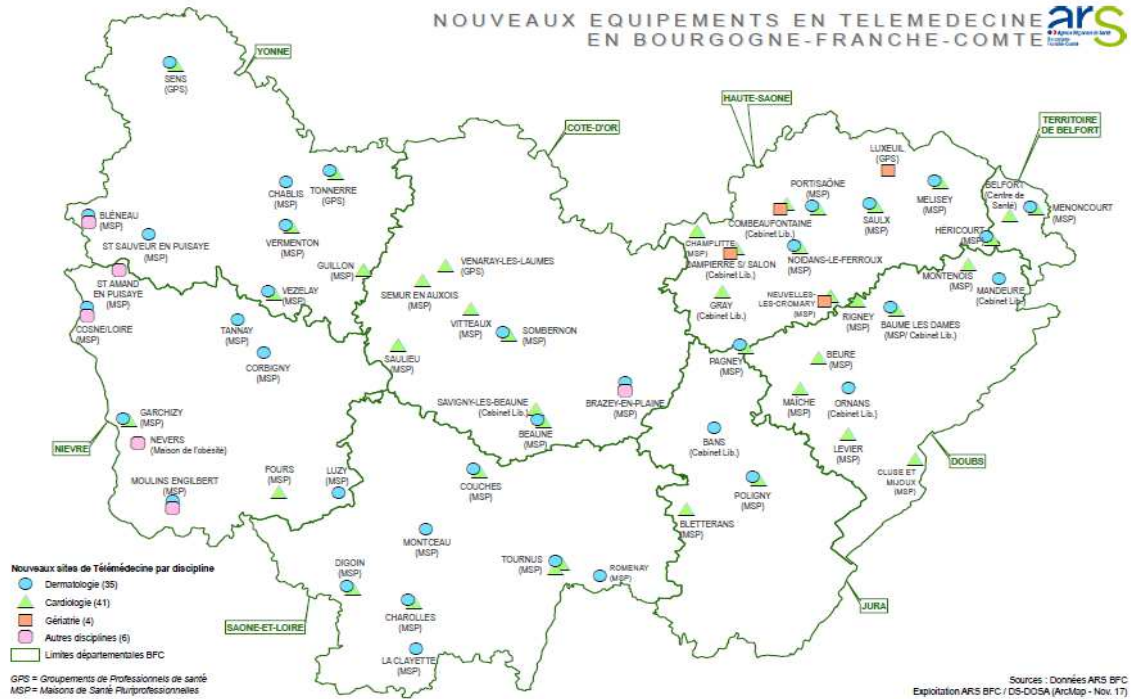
NOUVEAUX EQUIPEMENTS EN TELEMEDECINE
EN BOURGOGNE-FRANCHE-COMTE

ars

YONNE

SENS (GPS)

CHABLIS (MSP)

TONNERRE (GPS)

BLENEAU (MSP)

ST SAUVEUR EN PUISAYE (MSP)

VERMENTON (MSP)

GUILLON (MSP)

ST AMAND EN PUISAYE (MSP)

VEZELAY (MSP)

COSNE/LOIRE (MSP)

TANNAY (MSP)

CORBIGNY (MSP)

GARCHIZY (MSP)

NEVERS (Maison de l'obésité)

NIEVRE

MOULINS ENGILBERT (MSP)

FOURS (MSP)

LUZY (MSP)

COTE-D'OR

VENARAY-LES-LAUMES (GPS)

SEMUR EN AUXOIS (MSP)

VITTEAUX (MSP)

SOMBERNON (MSP)

SAULIEU (MSP)

SAVIGNY-LES-BEAUNE (Cabinet Lib.)

BEAUNE (MSP)

BRAZEY-EN-PLAINE (MSP)

COUCHES (MSP)

MONTCEAU (MSP)

DIGOIN (MSP)

TOURNUS (MSP)

ROMENAY (MSP)

CHAROLLES (MSP)

LA CLAYETTE (MSP)

SAONE-ET-LOIRE

HAUTE-SAONE

LUXEUIL (GPS)

PORT/SAÔNE (MSP)

COMBEAUFONTAINE (Cabinet Lib.)

MELISEY (MSP)

SAULX (MSP)

CHAMPLITTE (MSP)

DAMPIERRE S/ SALON (Cabinet Lib.)

NOIDANS-LE-FERROUX (MSP)

GRAY (Cabinet Lib.)

NEUVELLES-LES-CROMARY (MSP)

TERRITOIRE DE BELFORT

BELFORT (Centre de Santé)

MENONCOURT (MSP)

HERICOURT (MSP)

MONTENOIS (MSP)

MANDEURE (Cabinet Lib.)

RIGNEY (MSP)

BAUME LES DAMES (MSP/ Cabinet Lib.)

PAGNEY (MSP)

BEURE (MSP)

MAICHE (MSP)

ORNANS (Cabinet Lib.)

LEVIER (MSP)

BANS (Cabinet Lib.)

POLIGNY (MSP)

CLUSE ET MIJOUX (MSP)

DOUBS

BLETTERANS (MSP)

JURA

Nouveaux sites de Télémédecine par discipline
Dermatologie (35)
Cardiologie (41)
Gériatrie (4)
Autres disciplines (6)
Limites départementales BFC

GPS = Groupements de Professionnels de santé
MSP = Maisons de Santé Pluriprofessionnelles

Sources : Données ARS BFC
Exploitation ARS BFC / DS-DOSA (ArcMap - Nov. 17)